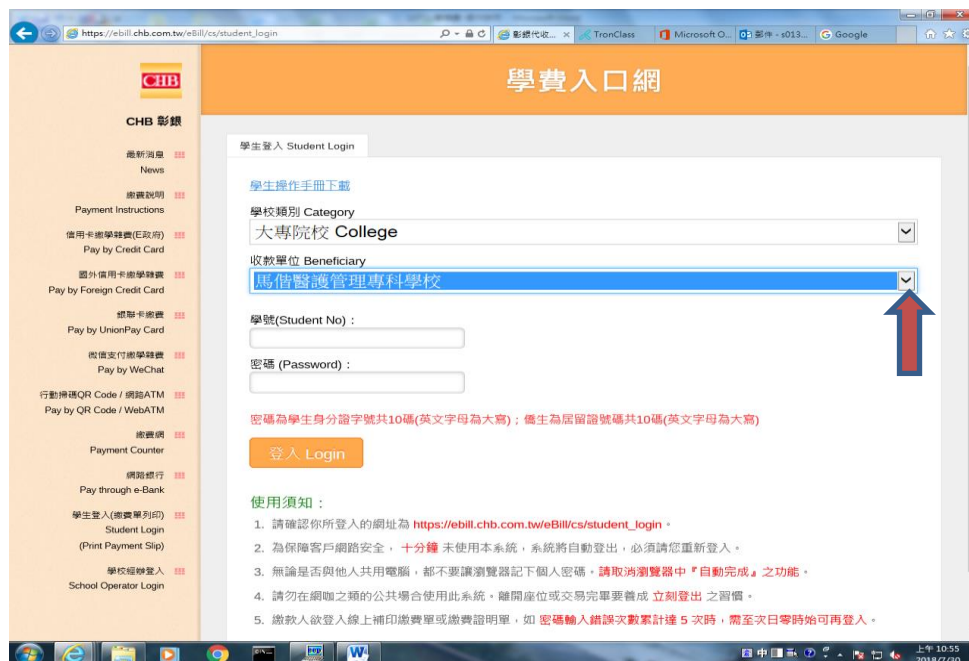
https://ebill.chb.com.tw/eBill/cs/student_login
彰銀代收... ×
TronClass
Microsoft O...
郵件 - s013...
Google

CHB
CHB 彰銀

最新消息
News

繳費說明
Payment Instructions

信用卡繳學雜費(E政府)
Pay by Credit Card

國外信用卡繳學雜費
Pay by Foreign Credit Card

銀聯卡繳費
Pay by UnionPay Card

微信支付繳學雜費
Pay by WeChat

行動掃碼QR Code / 網路ATM
Pay by QR Code / WebATM

繳費網
Payment Counter

網路銀行
Pay through e-Bank

學生登入(繳費單列印)
Student Login
(Print Payment Slip)

學校經辦登入
School Operator Login

學費入口網

學生登入 Student Login

學生操作手冊下載

學校類別 Category
大專院校 College

收款單位 Beneficiary
馬偕醫護管理專科學校

學號(Student No)：

密碼 (Password)：

密碼為學生身分證字號共10碼(英文字母為大寫)；僑生為居留證號碼共10碼(英文字母為大寫)

登入 Login

使用須知：
1. 請確認你所登入的網址為 https://ebill.chb.com.tw/eBill/cs/student_login。
2. 為保障客戶網路安全，十分鐘 未使用本系統，系統將自動登出，必須請您重新登入。
3. 無論是否與他人共用電腦，都不要讓瀏覽器記下個人密碼。請取消瀏覽器中『自動完成』之功能。
4. 請勿在網咖之類的公共場合使用此系統。離開座位或交易完畢要養成 立刻登出 之習慣。
5. 繳款人欲登入線上補印繳費單或繳費證明單，如 密碼輸入錯誤次數累計達 5 次時，需至次日零時始可再登入。

上午 10:55
2018/7/20